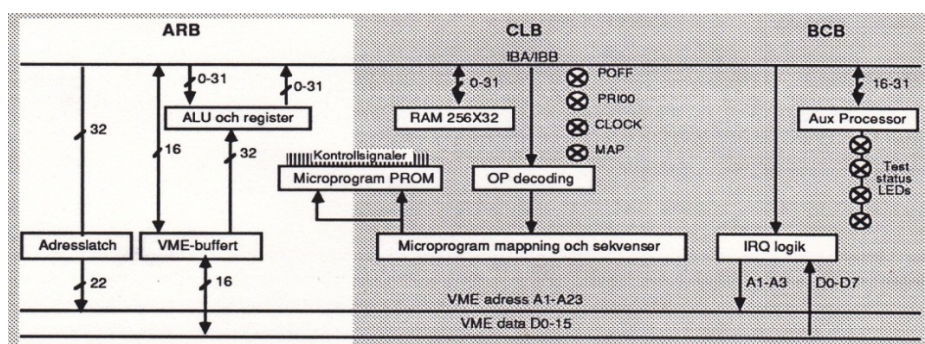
ARB

CLB

BCB

IBA/IBB

0-31

0-31

0-31

POFF

PRI00

CLOCK

MAP

16-31

32

ALU och register

RAM 256X32

Aux Processor

16

32

Kontrollsignaler

Microprogram PROM

OP decoding

Test status LEDs

Adresslatch

VME-buffert

Microprogram mappning och sekvenser

IRQ logik

22

16

A1-A3

D0-D7

VME adress A1-A23

VME data D0-15